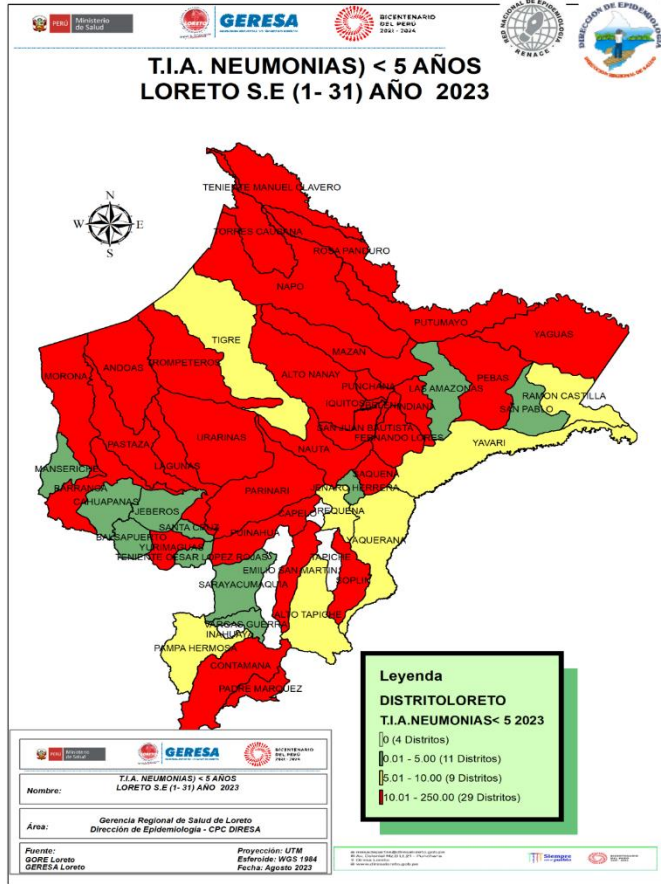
PERÚ Ministerio de Salud

GERESA

BICENTENARIO DEL PERÚ 2021 - 2024

RED NACIONAL DE EPIDEMIOLOGÍA RENACE

DIRECCIÓN DE EPIDEMIOLOGÍA

T.I.A. NEUMONIAS) < 5 AÑOS
LORETO S.E (1- 31) AÑO 2023

N
W E
S

TENIENTE MANUEL CLAVERO
TORRES CAUSANA
ROSA PANDURO
NAPO
PUTUMAYO
YAGUAS
TIGRE
MAZAN
ANDOAS
TROMPETEROS
ALTO NANAY
PUNCHANA
LAS AMAZONAS
PEBAS
RAMON CASTILLA
MORONA
IQUITOS
BELEN
INDIANA
SAN PABLO
URARINAS
SAN JUAN BAUTISTA
FERNANDO LORES
YAVARI
PASTAZA
NAUTA
MANSERICHE
LAGUNAS
TAMSHIYACU
SAQUENA
BARRANCA
PARINARI
JENARO HERRERA
CAHUAPANAS
JEBEROS
CAPELO
REQUENA
SANTA CRUZ
PUINAHUA
YAQUERANA
BALSAPUERTO
YURIMAGUAS
TENIENTE CESAR LOPEZ ROJAS
TAPICHE
EMILIO SAN MARTIN
SOPLIN
SARAYACU
MAQUIA
ALTO TAPICHE
VARGAS GUERRA
INAHUAYA
PAMPA HERMOSA
CONTAMANA
PADRE MARQUEZ

Leyenda
DISTRITOLORETO
T.I.A.NEUMONIAS< 5 2023
0 (4 Distritos)
0.01 - 5.00 (11 Distritos)
5.01 - 10.00 (9 Distritos)
10.01 - 250.00 (29 Distritos)

Ministerio de Salud
GERESA
BICENTENARIO DEL PERÚ 2021 - 2024

Nombre: T.I.A. NEUMONIAS) < 5 AÑOS
LORETO S.E (1- 31) AÑO 2023

Área: Gerencia Regional de Salud de Loreto
Dirección de Epidemiologia - CPC DIRESA

Fuente:
GORE Loreto
GERESA Loreto

Proyección: UTM
Esferoide: WGS 1984
Fecha: Agosto 2023

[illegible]

Siempre con el pueblo